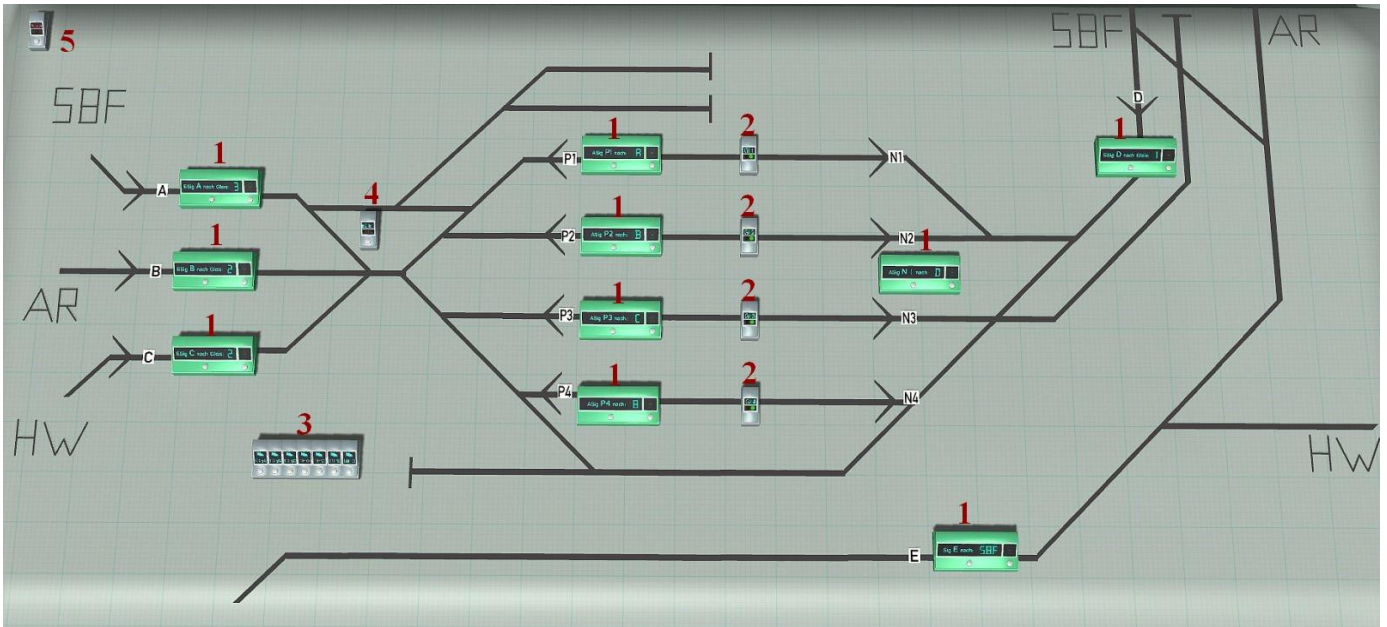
5

SBF

AR

HW

SBF

AR

HW

1
A
ESig A nach Gleis 3

1
B
ESig B nach Gleis 2

1
C
ESig C nach Gleis 2

4

3

1
P1
ASig P1 nach: A

1
P2
ASig P2 nach: B

1
P3
ASig P3 nach: C

1
P4
ASig P4 nach: B

2

2

2

2

N1

N2

1
ASig N | nach: D

N3

N4

D

1
ESig D nach Gleis 1

1
E
Sig E nach: SBF